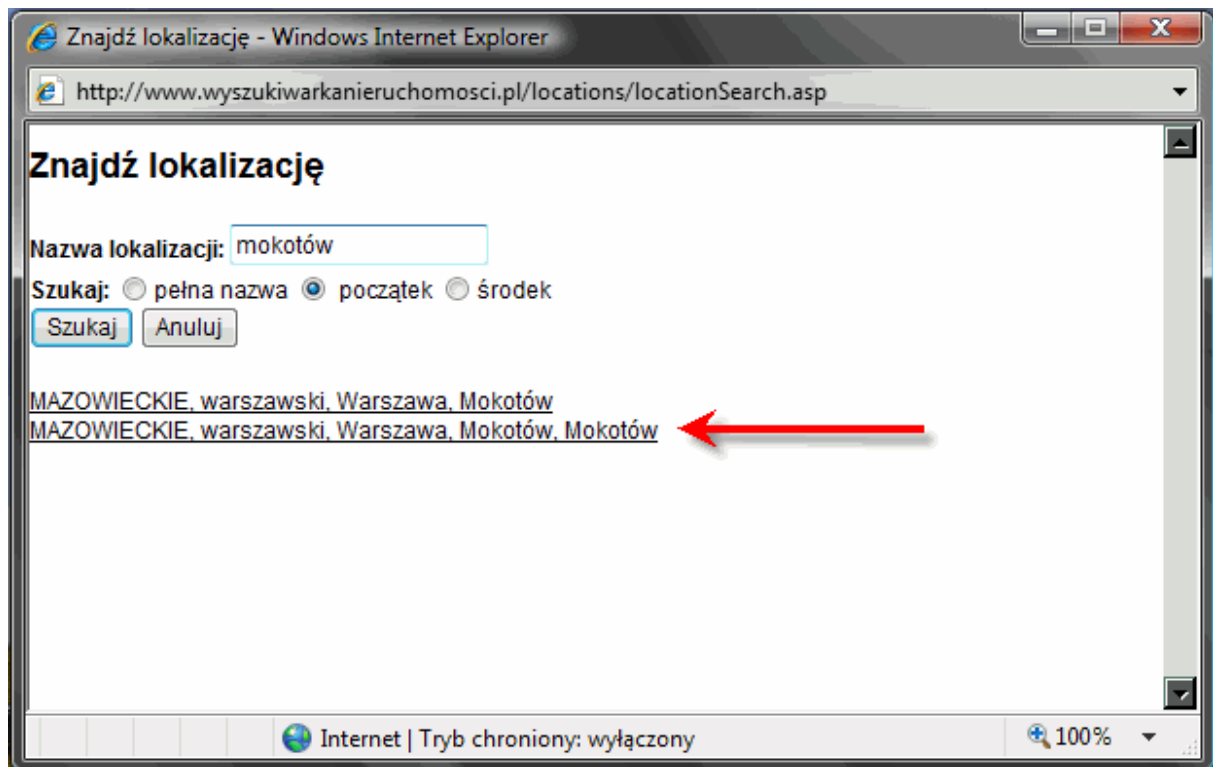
Znajdź lokalizację - Windows Internet Explorer

http://www.wyszukiwarkanieruchomosci.pl/locations/locationSearch.asp

Znajdź lokalizację

Nazwa lokalizacji: mokotów

Szukaj: pełna nazwa początek środek

Szukaj Anuluj

MAZOWIECKIE, warszawski, Warszawa, Mokotów
MAZOWIECKIE, warszawski, Warszawa, Mokotów, Mokotów

Internet | Tryb chroniony: wyłączony

100%